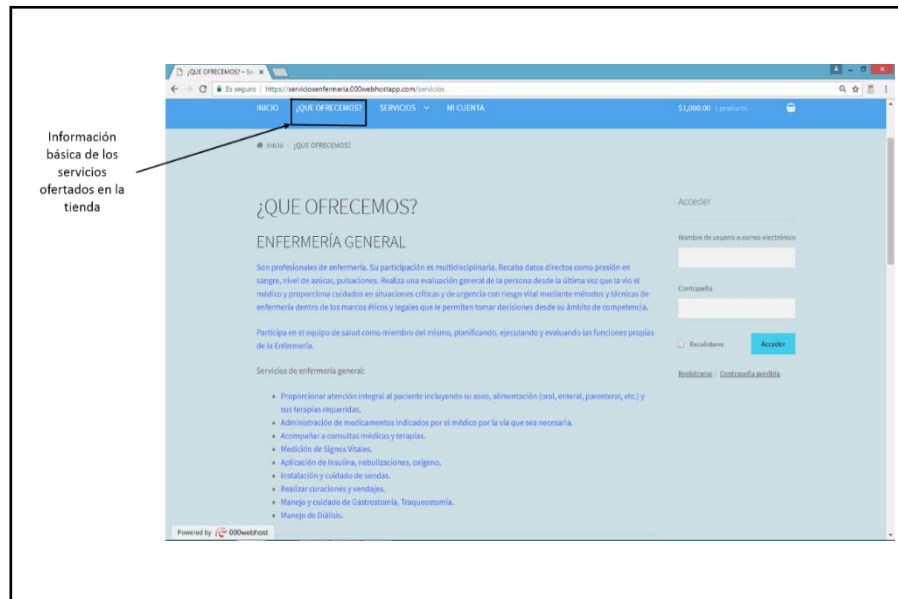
Información básica de los servicios ofertados en la tienda

¿QUE OFRECEMOS? – Se ×

Es seguro | https://serviciosenfermeria.000webhostapp.com/servicios

INICIO ¿QUE OFRECEMOS? SERVICIOS MI CUENTA $1,000.00 1 producto

Inicio / ¿QUE OFRECEMOS?

¿QUE OFRECEMOS?

ENFERMERÍA GENERAL

Son profesionales de enfermería. Su participación es multidisciplinaria. Recaba datos directos como presión en sangre, nivel de azúcar, pulsaciones. Realiza una evaluación general de la persona desde la última vez que la vio el médico y proporciona cuidados en situaciones críticas y de urgencia con riesgo vital mediante métodos y técnicas de enfermería dentro de los marcos éticos y legales que le permiten tomar decisiones desde su ámbito de competencia.

Participa en el equipo de salud como miembro del mismo, planificando, ejecutando y evaluando las funciones propias de la Enfermería.

Servicios de enfermería general:

- Proporcionar atención integral al paciente incluyendo su aseo, alimentación (oral, enteral, parenteral, etc.) y sus terapias requeridas.
- Administración de medicamentos indicados por el médico por la vía que sea necesaria.
- Acompañar a consultas médicas y terapias.
- Medición de Signos Vitales.
- Aplicación de Insulina, nebulizaciones, oxígeno.
- Instalación y cuidado de sondas.
- Realizar curaciones y vendajes.
- Manejo y cuidado de Gastrostomía, Traqueostomía.
- Manejo de Diálisis.

Acceder

Nombre de usuario o correo electrónico

Contraseña

Recuérdame

Acceder

Registrarse | Contraseña perdida

Powered by 000webhost